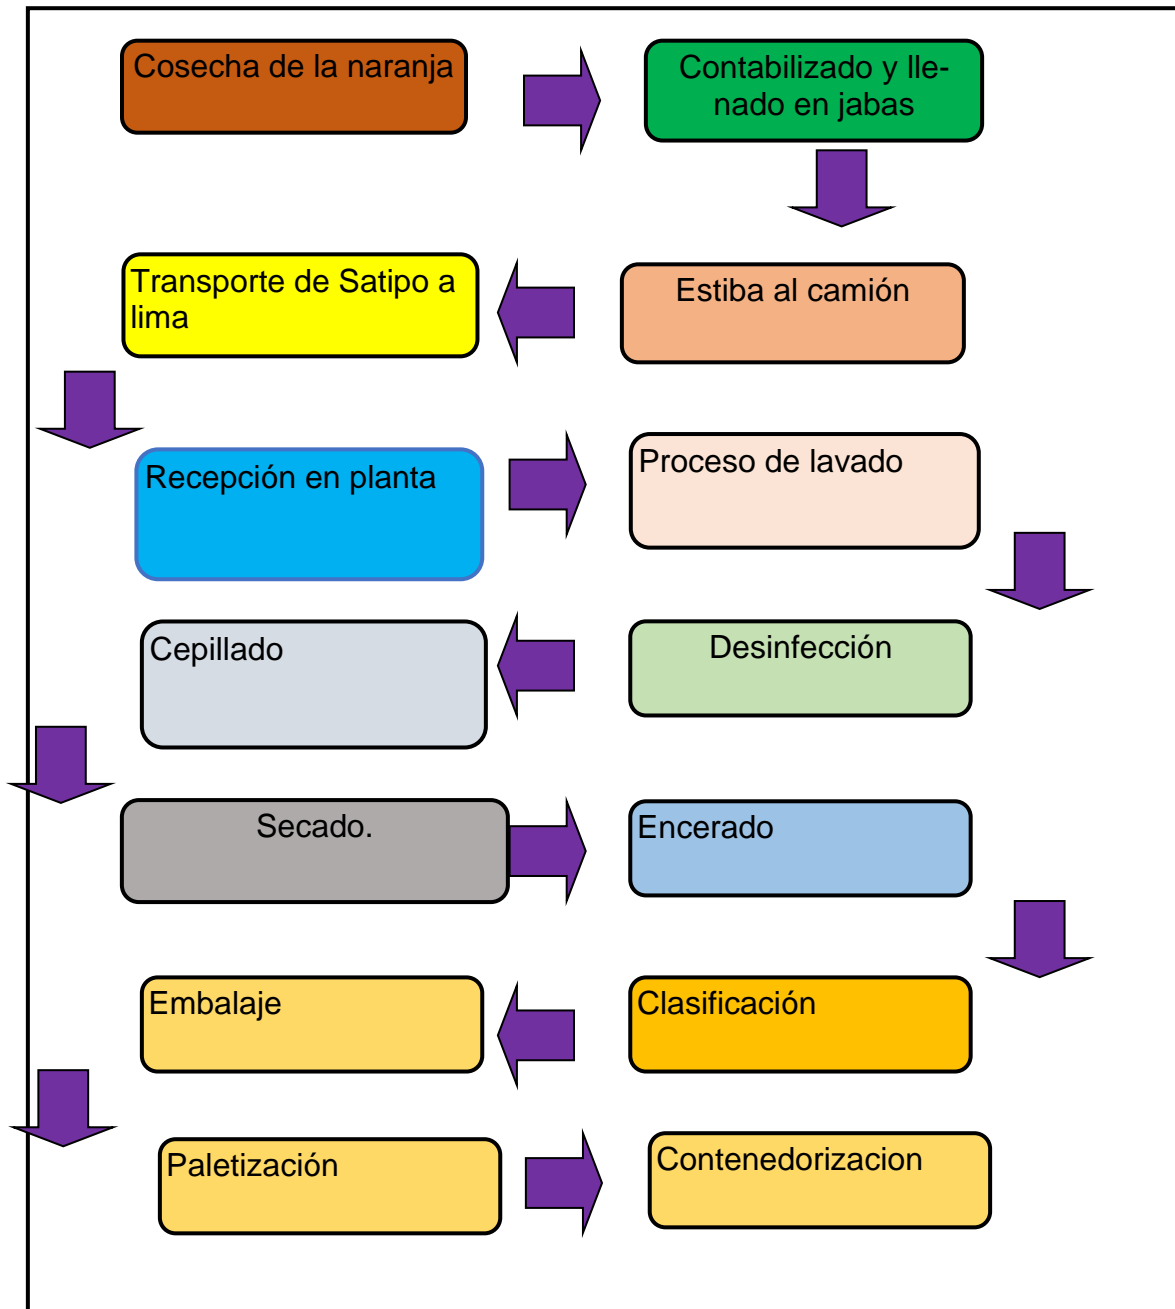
Cosecha de la naranja

Contabilizado y llenado en jabas

Transporte de Satipo a lima

Estiba al camión

Recepción en planta

Proceso de lavado

Cepillado

Desinfección

Secado.

Encerado

Embalaje

Clasificación

Paletización

Contenedorizacion